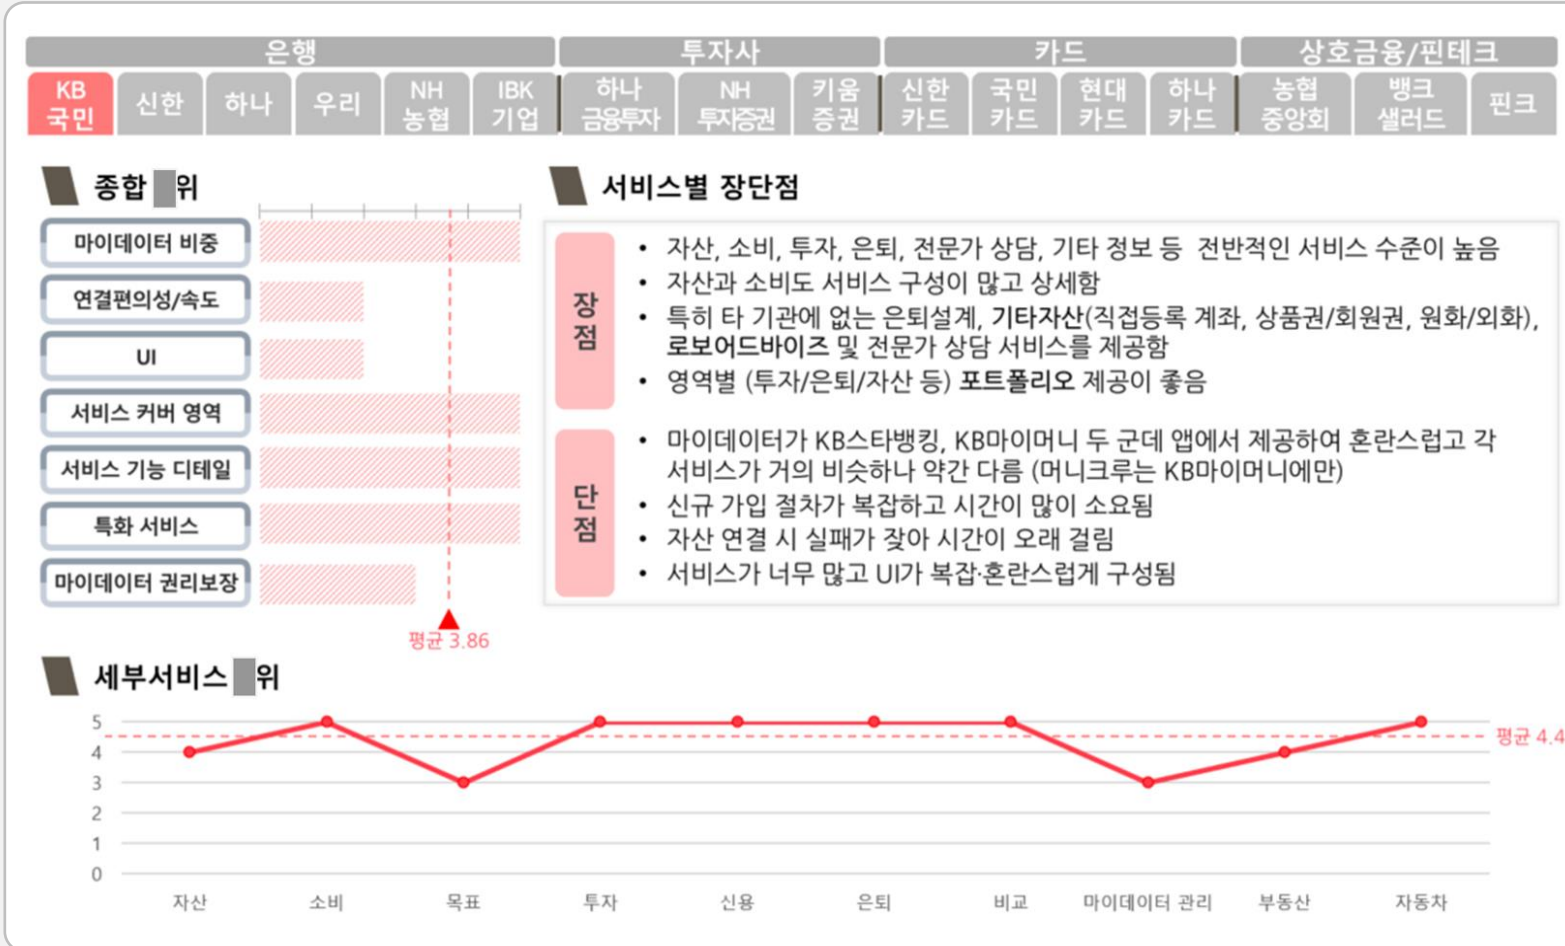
은행 | 투자사 | 카드 | 상호금융/핀테크

KB 국민 | 신한 | 하나 | 우리 | NH 농협 | IBK 기업 | 하나 금융투자 | NH 투자증권 | 키움 증권 | 신한 카드 | 국민 카드 | 현대 카드 | 하나 카드 | 농협 중앙회 | 뱅크 샐러드 | 핀크

종합 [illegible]위

마이데이터 비중
연결편의성/속도
UI
서비스 커버 영역
서비스 기능 디테일
특화 서비스
마이데이터 권리보장

평균 3.86

서비스별 장단점

장점
• 자산, 소비, 투자, 은퇴, 전문가 상담, 기타 정보 등 전반적인 서비스 수준이 높음
• 자산과 소비도 서비스 구성이 많고 상세함
• 특히 타 기관에 없는 은퇴설계, 기타자산(직접등록 계좌, 상품권/회원권, 원화/외화), 로보어드바이즈 및 전문가 상담 서비스를 제공함
• 영역별 (투자/은퇴/자산 등) 포트폴리오 제공이 좋음

단점
• 마이데이터가 KB스타뱅킹, KB마이머니 두 군데 앱에서 제공하여 혼란스럽고 각 서비스가 거의 비슷하나 약간 다름 (머니크루는 KB마이머니에만)
• 신규 가입 절차가 복잡하고 시간이 많이 소요됨
• 자산 연결 시 실패가 잦아 시간이 오래 걸림
• 서비스가 너무 많고 UI가 복잡·혼란스럽게 구성됨

세부서비스 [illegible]위

5
4
3
2
1
0
평균 4.4

자산 | 소비 | 목표 | 투자 | 신용 | 은퇴 | 비교 | 마이데이터 관리 | 부동산 | 자동차